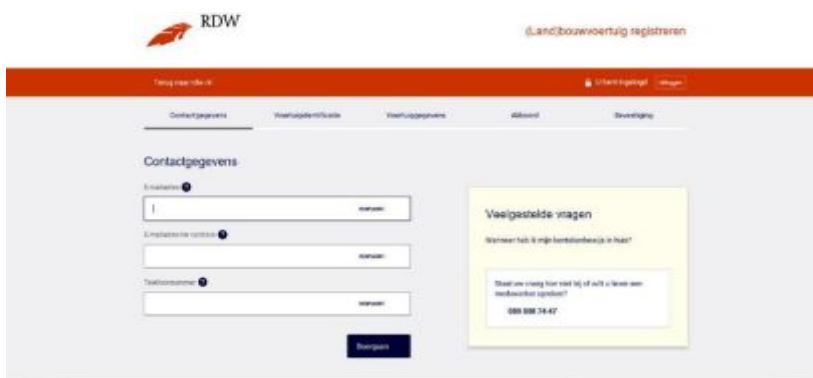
RDW

(Land)bouwvoertuig registreren

Terug naar rdw.nl

U bent ingelogd Afmelden

Contactgegevens
Voertuigidentificatie
Voertuiggegevens
Akkoord
Bevestiging

Contactgegevens

E-mailadres

wijzigen

E-mailadres ter controle

wijzigen

Telefoonnummer

wijzigen

Doorgaan

Veelgestelde vragen

Wanneer heb ik mijn kentekenbewijs in huis?

Staat uw vraag hier niet bij of wilt u liever een medewerker spreken?

088 008 74 47